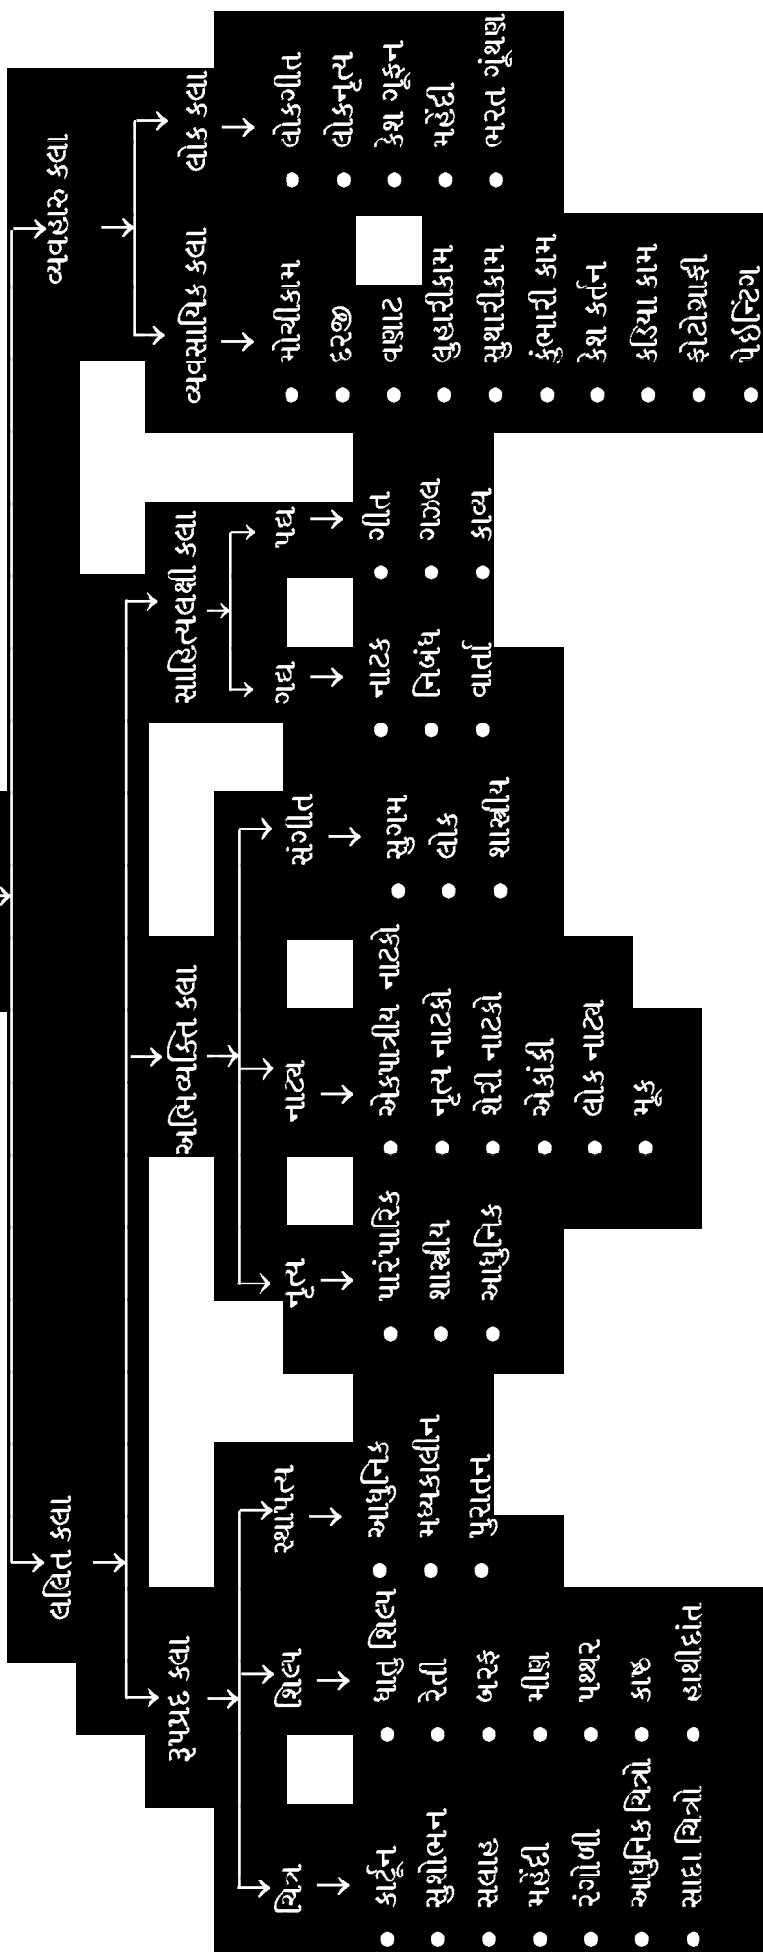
વ્યવહાર કલા

વ્યવસાયિક કલા
• મોચીકામ
• દરજી
• વણાટ
• લુહારીકામ
• સુથારીકામ
• કુંભારી કામ
• કેશ કર્તન
• કડિયા કામ
• ફોટોગ્રાફી
• પેઈન્ટિંગ

લોક કલા
• લોકગીત
• લોકનૃત્ય
• કેશ ગૂંફન
• મહેંદી
• ભરત ગૂંથણ

સાહિત્યલક્ષી કલા
ગદ્ય
• નાટક
• નિબંધ
• વાર્તા
પદ્ય
• ગીત
• ગઝલ
• કાવ્ય

અભિવ્યક્તિ કલા
નૃત્ય
• પારંપારિક
• શાસ્ત્રીય
• આધુનિક
નાટ્ય
• એકપાત્રીય નાટકો
• નૃત્ય નાટકો
• શેરી નાટકો
• એકાંકી
• લોક નાટ્ય
• મૂક
સંગીત
• સુગમ
• લોક
• શાસ્ત્રીય

લલિત કલા

રૂપપ્રદ કલા
ચિત્ર
• કાર્ટૂન
• સુશોભન
• સચાઈ
• મહેંદી
• રંગોળી
• આધુનિક ચિત્રો
• સાદા ચિત્રો
શિલ્પ
• ધાતુ શિલ્પ
• રેતી
• બરફ
• મીણ
• પથ્થર
• કાષ્ઠ
• હાથીદાંત
સ્થાપત્ય
• આધુનિક
• મધ્યકાલીન
• પુરાતન